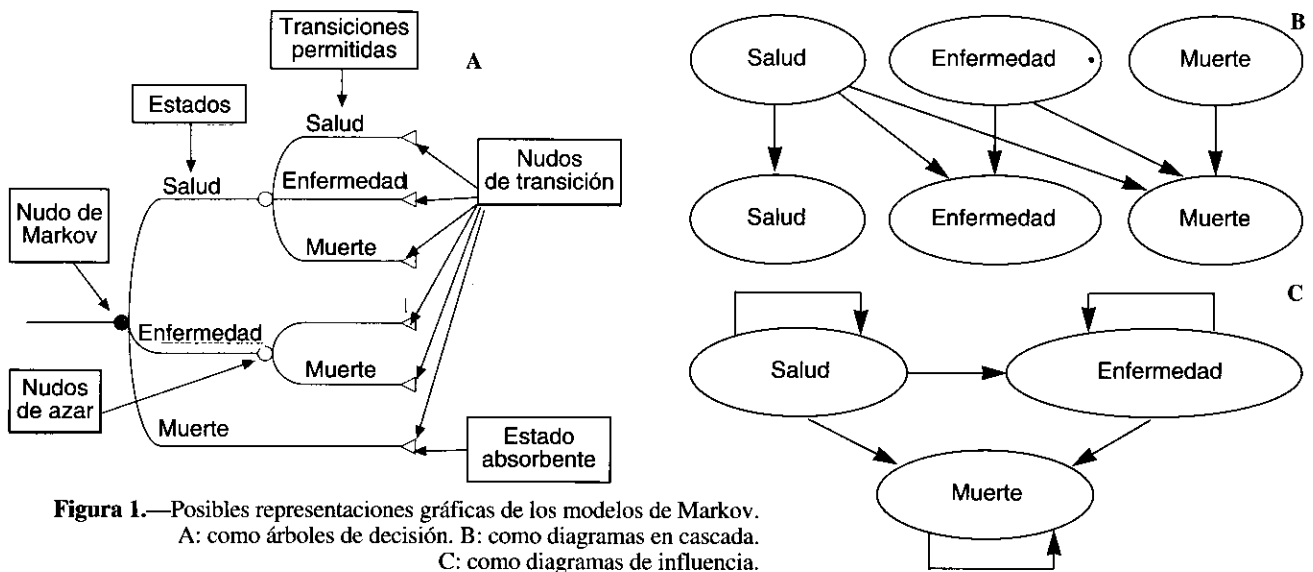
A

Transiciones permitidas

Estados

Salud

Salud

Enfermedad

Nudos de transición

Nudo de Markov

Muerte

Enfermedad

Muerte

Nudos de azar

Muerte

Estado absorbente

B

Salud

Enfermedad

Muerte

Salud

Enfermedad

Muerte

C

Salud

Enfermedad

Muerte

**Figura 1.**—Posibles representaciones gráficas de los modelos de Markov. A: como árboles de decisión. B: como diagramas en cascada. C: como diagramas de influencia.